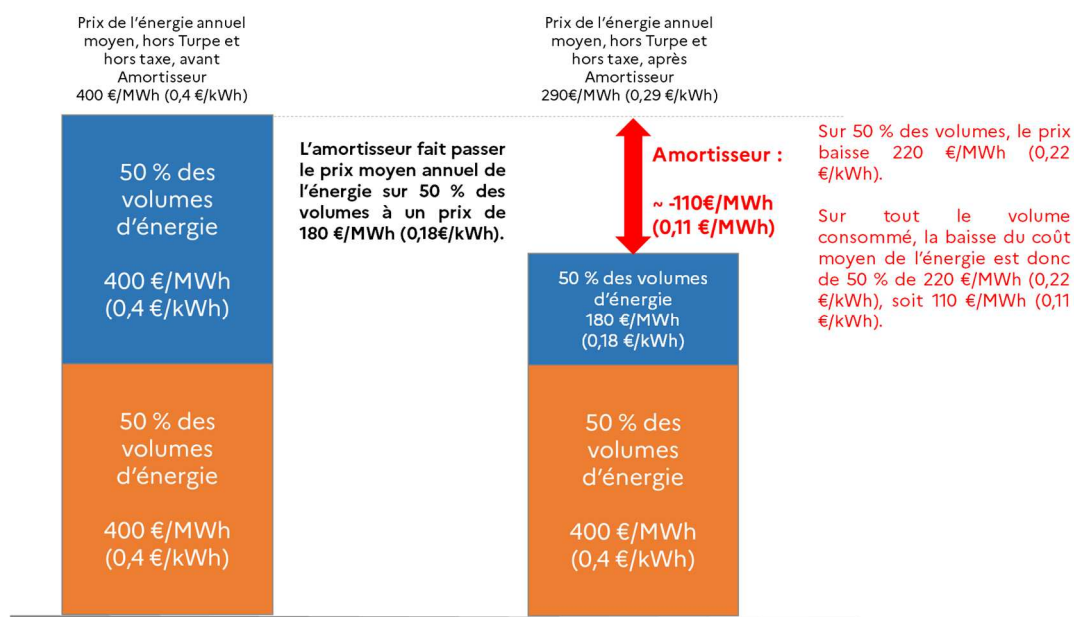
Prix de l'énergie annuel moyen, hors Turpe et hors taxe, avant Amortisseur
400 €/MWh (0,4 €/kWh)

50 % des volumes d'énergie

400 €/MWh
(0,4 €/kWh)

50 % des volumes d'énergie

400 €/MWh
(0,4 €/kWh)

L'amortisseur fait passer le prix moyen annuel de l'énergie sur 50 % des volumes à un prix de 180 €/MWh (0,18€/kWh).

Prix de l'énergie annuel moyen, hors Turpe et hors taxe, après Amortisseur
290€/MWh (0,29 €/kWh)

Amortisseur :

~ -110€/MWh
(0,11 €/MWh)

50 % des volumes d'énergie
180 €/MWh
(0,18 €/kWh)

50 % des volumes d'énergie

400 €/MWh
(0,4 €/kWh)

Sur 50 % des volumes, le prix baisse 220 €/MWh (0,22 €/kWh).

Sur tout le volume consommé, la baisse du coût moyen de l'énergie est donc de 50 % de 220 €/MWh (0,22 €/kWh), soit 110 €/MWh (0,11 €/kWh).